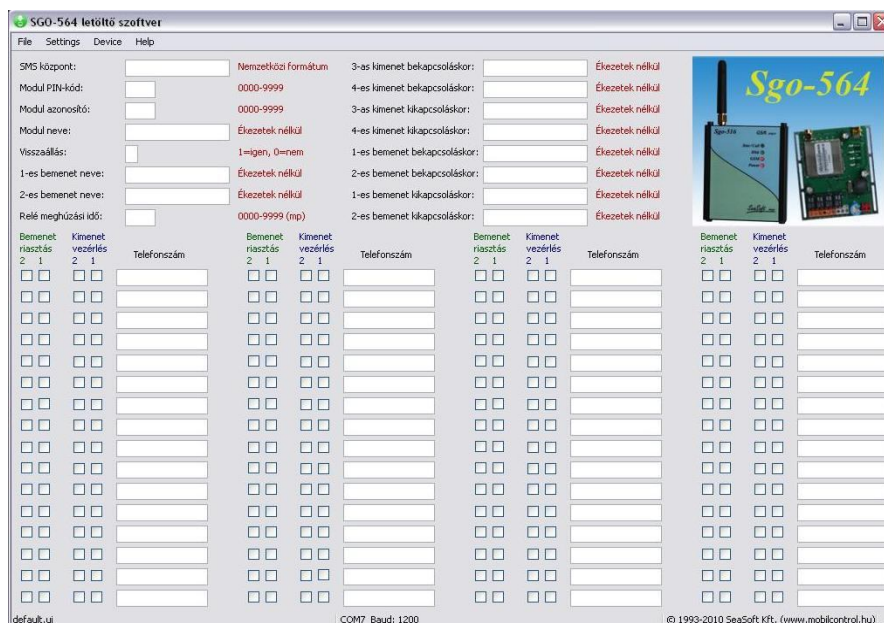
SGO-564 letöltő szoftver

File Settings Device Help

SMS központ: Nemzetközi formátum
Modul PIN-kód: 0000-9999
Modul azonosító: 0000-9999
Modul neve: Ékezetek nélkül
Visszaállás: 1=igen, 0=nem
1-es bemenet neve: Ékezetek nélkül
2-es bemenet neve: Ékezetek nélkül
Relé meghúzási idő: 0000-9999 (mp)

3-as kimenet bekapcsoláskor: Ékezetek nélkül
4-es kimenet bekapcsoláskor: Ékezetek nélkül
3-as kimenet kikapcsoláskor: Ékezetek nélkül
4-es kimenet kikapcsoláskor: Ékezetek nélkül
1-es bemenet bekapcsoláskor: Ékezetek nélkül
2-es bemenet bekapcsoláskor: Ékezetek nélkül
1-es bemenet kikapcsoláskor: Ékezetek nélkül
2-es bemenet kikapcsoláskor: Ékezetek nélkül

Sgo-564

Bemenet riasztás 2 1 Kimenet vezérlés 2 1 Telefonszám
Bemenet riasztás 2 1 Kimenet vezérlés 2 1 Telefonszám
Bemenet riasztás 2 1 Kimenet vezérlés 2 1 Telefonszám
Bemenet riasztás 2 1 Kimenet vezérlés 2 1 Telefonszám

default.ui COM7 Baud: 1200 © 1993-2010 SeaSoft Kft. (www.mobilcontrol.hu)